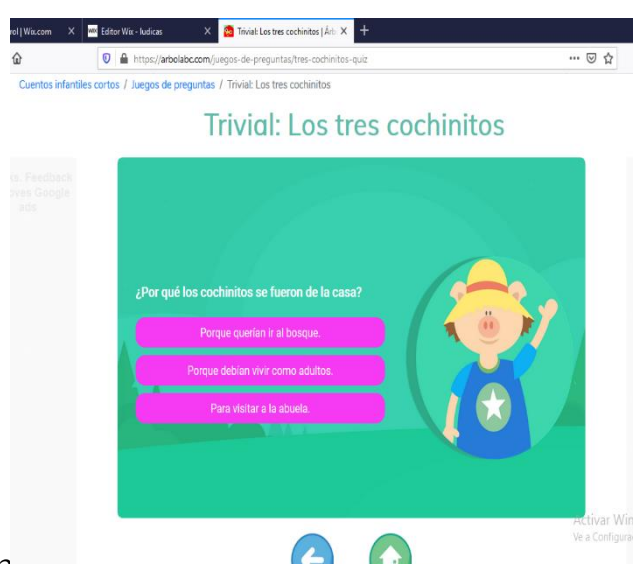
rol | Wix.com ×
Editor Wix - ludicas ×
Trivial: Los tres cochinitos | Árb ×
+

https://arbolabc.com/juegos-de-preguntas/tres-cochinitos-quiz

Cuentos infantiles cortos / Juegos de preguntas / Trivial: Los tres cochinitos

Trivial: Los tres cochinitos

s. Feedback
vas Google
ads

¿Por qué los cochinitos se fueron de la casa?

Porque querían ir al bosque.

Porque debían vivir como adultos.

Para visitar a la abuela.

Activar Win
Ve a Configura